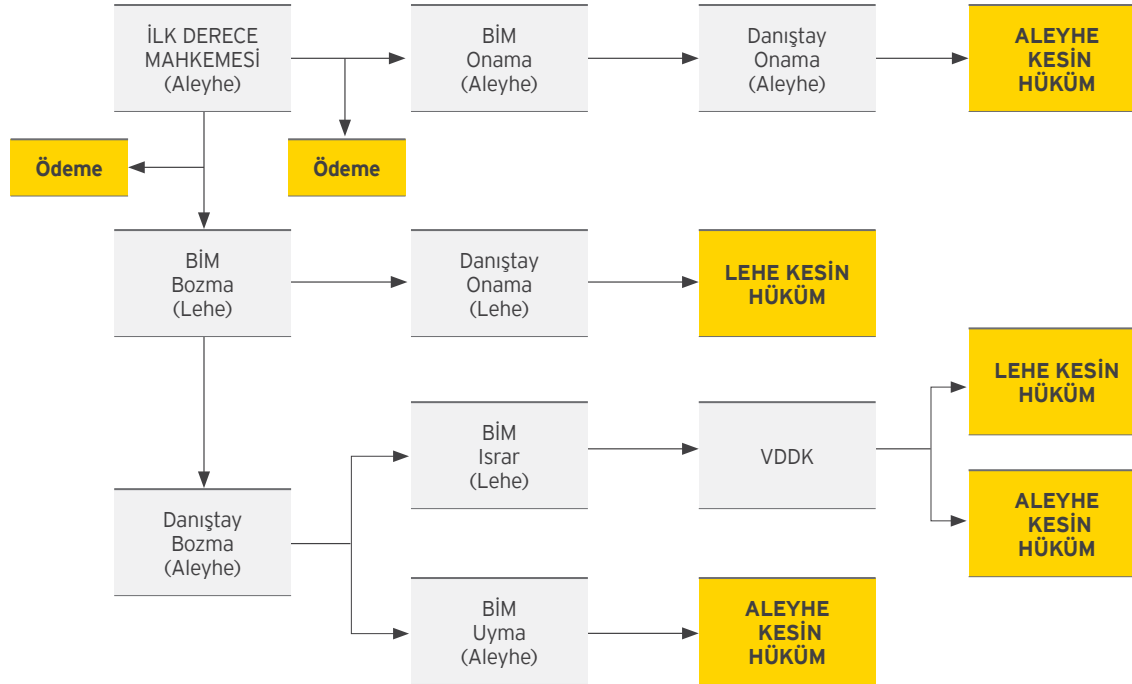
İLK DERECE MAHKEMESİ (Aleyhe)

BİM Onama (Aleyhe)

Danıştay Onama (Aleyhe)

ALEYHE KESİN HÜKÜM

Ödeme

Ödeme

BİM Bozma (Lehe)

Danıştay Onama (Lehe)

LEHE KESİN HÜKÜM

LEHE KESİN HÜKÜM

BİM Israr (Lehe)

VDDK

ALEYHE KESİN HÜKÜM

Danıştay Bozma (Aleyhe)

BİM Uyma (Aleyhe)

ALEYHE KESİN HÜKÜM